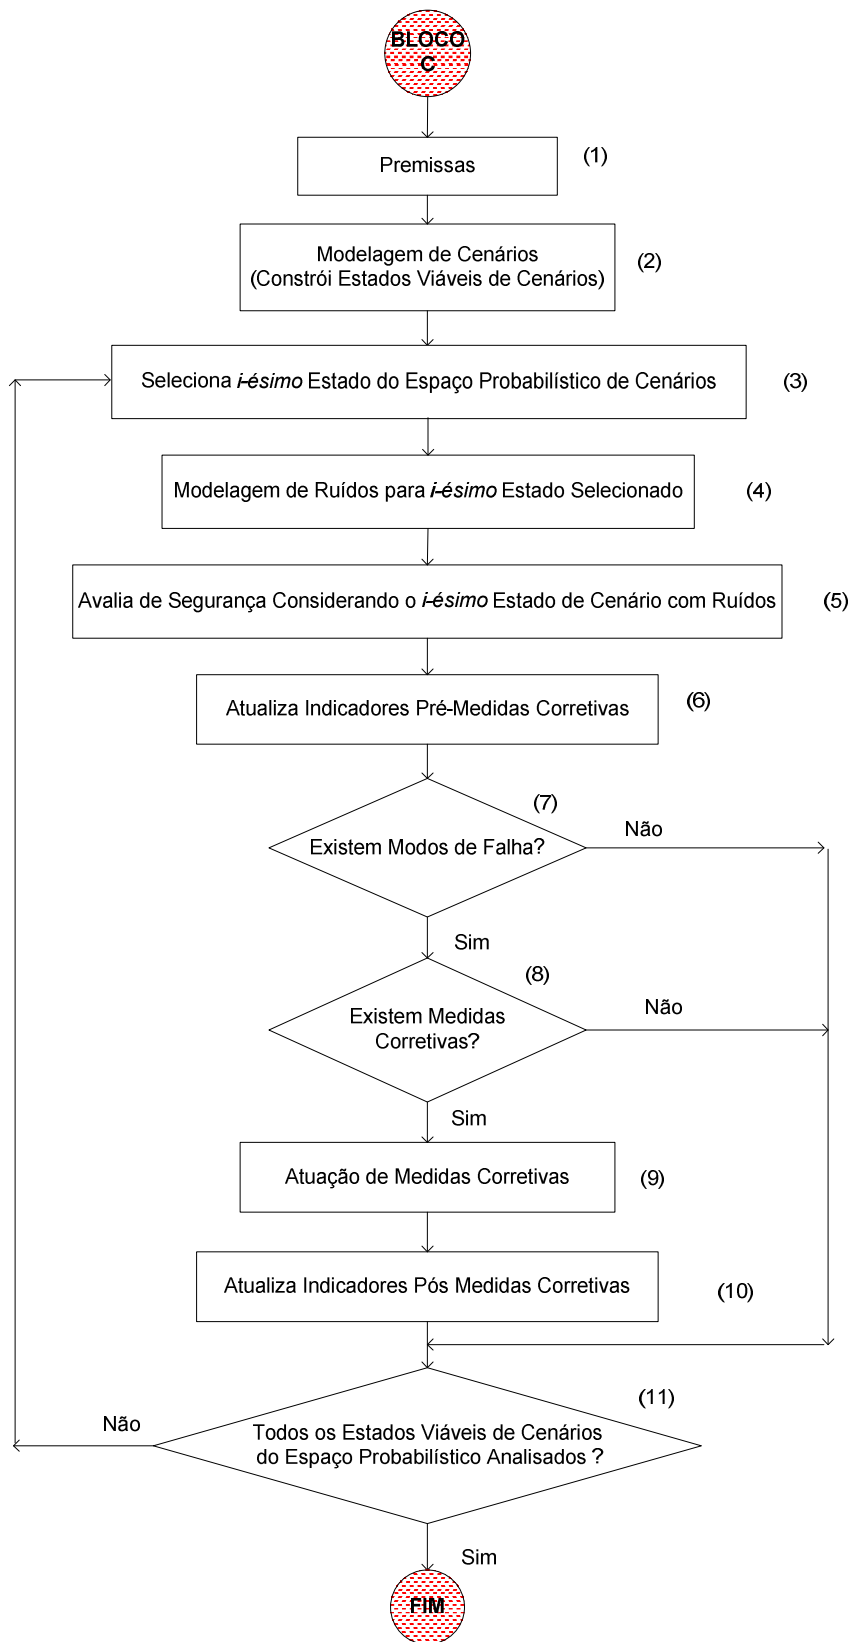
BLOCO C

Premissas (1)

Modelagem de Cenários (Constrói Estados Viáveis de Cenários) (2)

Seleciona i-ésimo Estado do Espaço Probabilístico de Cenários (3)

Modelagem de Ruídos para i-ésimo Estado Selecionado (4)

Avalia de Segurança Considerando o i-ésimo Estado de Cenário com Ruídos (5)

Atualiza Indicadores Pré-Medidas Corretivas (6)

(7) Existem Modos de Falha? Não

Sim

(8) Existem Medidas Corretivas? Não

Sim

Atuação de Medidas Corretivas (9)

Atualiza Indicadores Pós Medidas Corretivas (10)

(11) Não Todos os Estados Viáveis de Cenários do Espaço Probabilístico Analisados ?

Sim

FIM